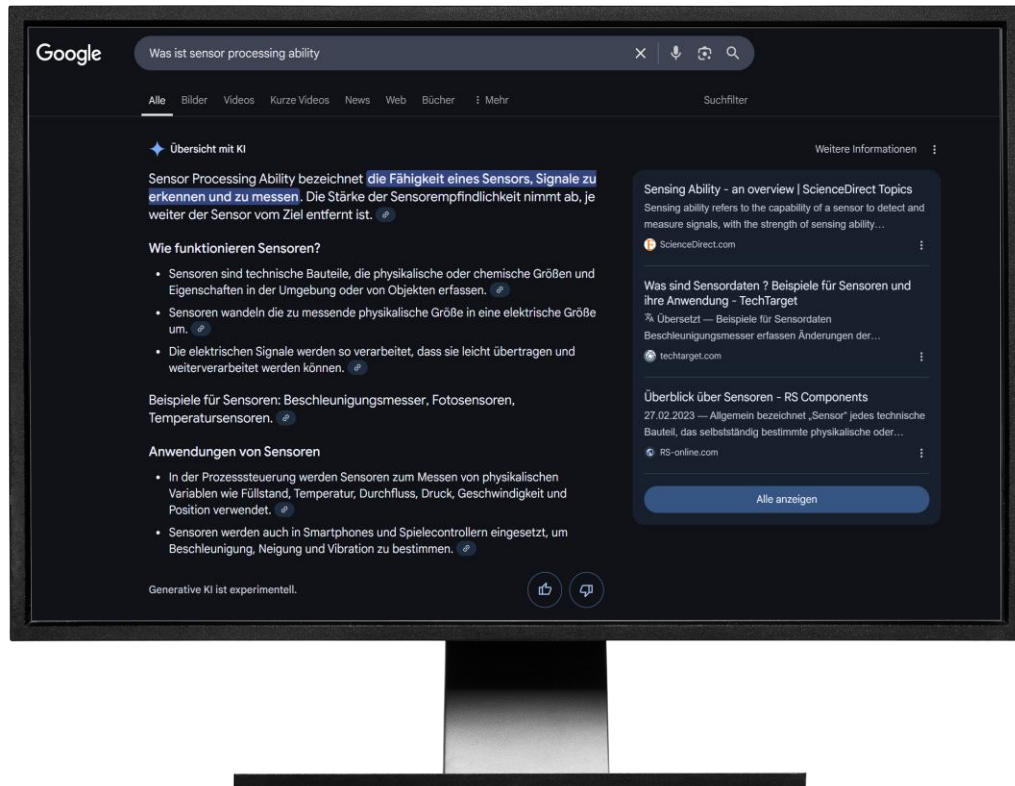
Google

Was ist sensor processing ability

Alle Bilder Videos Kurze Videos News Web Bücher ⋮ Mehr

Suchfilter

Übersicht mit KI

Weitere Informationen

Sensor Processing Ability bezeichnet die Fähigkeit eines Sensors, Signale zu erkennen und zu messen. Die Stärke der Sensorempfindlichkeit nimmt ab, je weiter der Sensor vom Ziel entfernt ist.

Wie funktionieren Sensoren?

• Sensoren sind technische Bauteile, die physikalische oder chemische Größen und Eigenschaften in der Umgebung oder von Objekten erfassen.
• Sensoren wandeln die zu messende physikalische Größe in eine elektrische Größe um.
• Die elektrischen Signale werden so verarbeitet, dass sie leicht übertragen und weiterverarbeitet werden können.

Beispiele für Sensoren: Beschleunigungsmesser, Fotosensoren, Temperatursensoren.

Anwendungen von Sensoren

• In der Prozesssteuerung werden Sensoren zum Messen von physikalischen Variablen wie Füllstand, Temperatur, Durchfluss, Druck, Geschwindigkeit und Position verwendet.
• Sensoren werden auch in Smartphones und Spielecontrollern eingesetzt, um Beschleunigung, Neigung und Vibration zu bestimmen.

Generative KI ist experimentell.

Sensing Ability - an overview | ScienceDirect Topics
Sensing ability refers to the capability of a sensor to detect and measure signals, with the strength of sensing ability…
ScienceDirect.com

Was sind Sensordaten ? Beispiele für Sensoren und ihre Anwendung - TechTarget
Übersetzt — Beispiele für Sensordaten Beschleunigungsmesser erfassen Änderungen der…
techtarget.com

Überblick über Sensoren - RS Components
27.02.2023 — Allgemein bezeichnet „Sensor" jedes technische Bauteil, das selbstständig bestimmte physikalische oder…
RS-online.com

Alle anzeigen